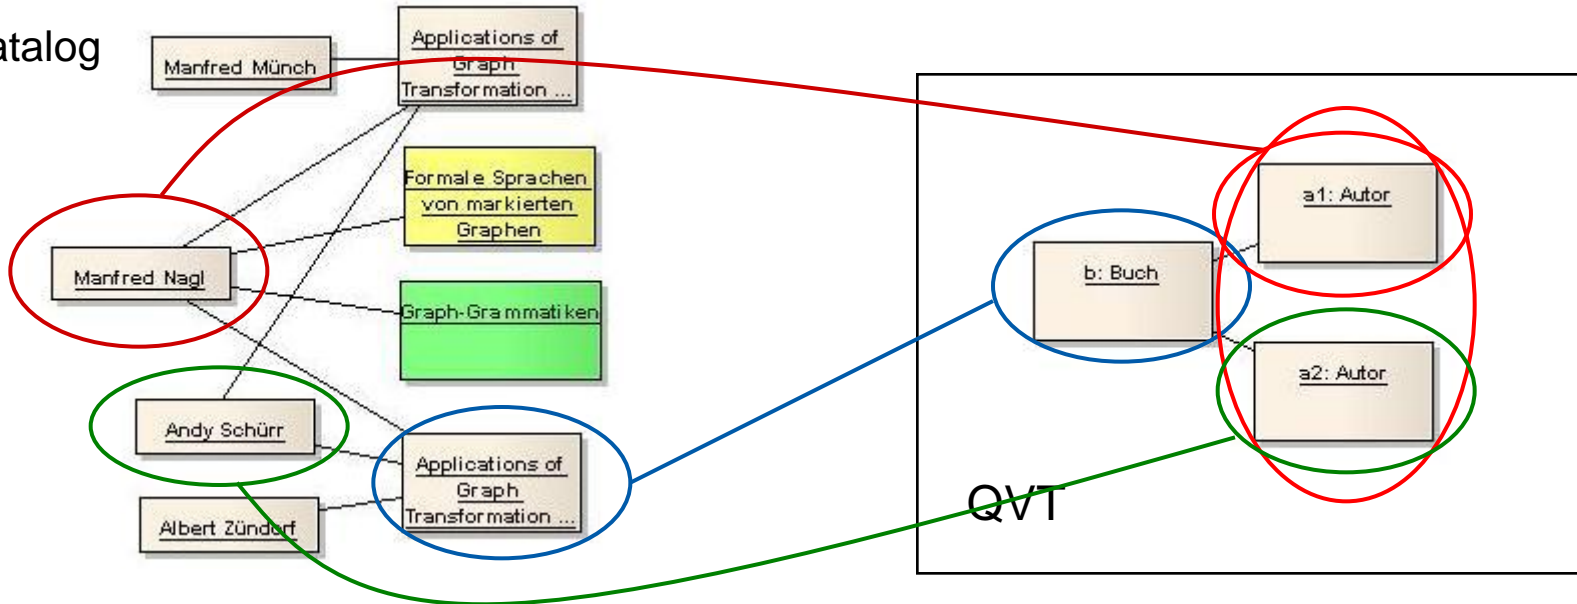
atalog

Manfred Münch

Applications of Graph Transformation ...

Formale Sprachen von markierten Graphen

Manfred Nagl

Graph-Grammatiken

Andy Schürr

Applications of Graph Transformation ...

Albert Zündorf

b: Buch

a1: Autor

a2: Autor

QVT